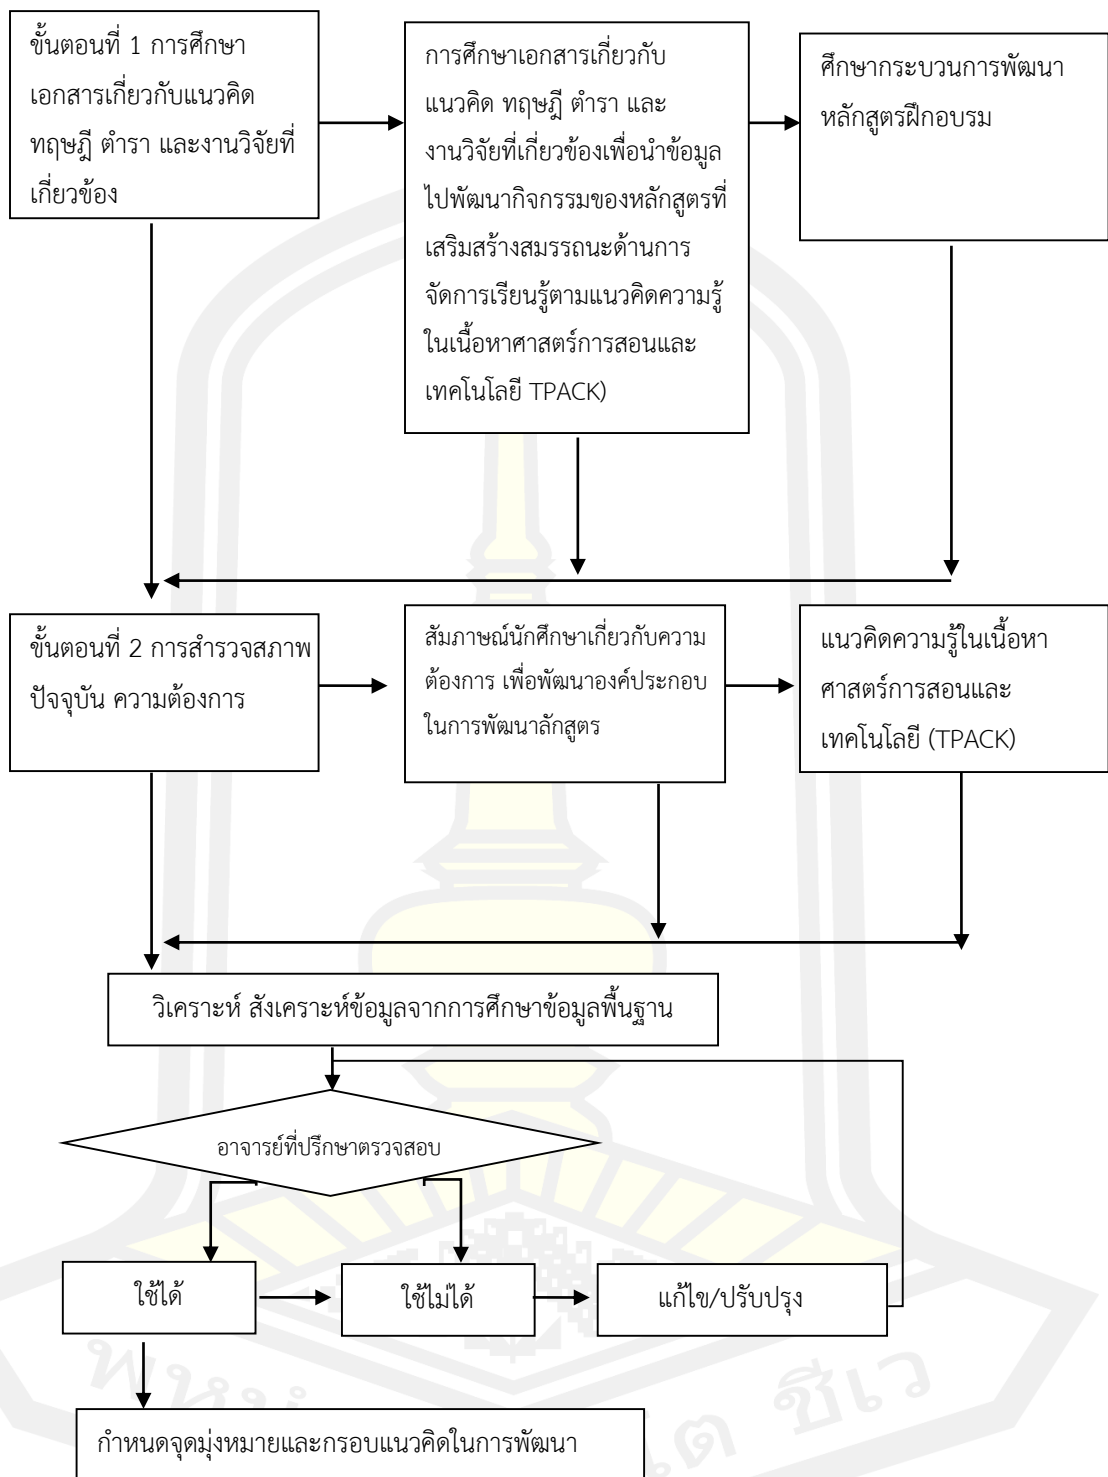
ขั้นตอนที่ 1 การศึกษาเอกสารเกี่ยวกับแนวคิด ทฤษฎี ตำรา และงานวิจัยที่เกี่ยวข้อง

การศึกษาเอกสารเกี่ยวกับแนวคิด ทฤษฎี ตำรา และงานวิจัยที่เกี่ยวข้องเพื่อนำข้อมูลไปพัฒนากิจกรรมของหลักสูตรที่เสริมสร้างสมรรถนะด้านการจัดการเรียนรู้ตามแนวคิดความรู้ในเนื้อหาศาสตร์การสอนและเทคโนโลยี TPACK)

ศึกษากระบวนการพัฒนาหลักสูตรฝึกอบรม

ขั้นตอนที่ 2 การสำรวจสภาพปัจจุบัน ความต้องการ

สัมภาษณ์นักศึกษาเกี่ยวกับความต้องการ เพื่อพัฒนาองค์ประกอบในการพัฒนาลักสูตร

แนวคิดความรู้ในเนื้อหาศาสตร์การสอนและเทคโนโลยี (TPACK)

วิเคราะห์ สังเคราะห์ข้อมูลจากการศึกษาข้อมูลพื้นฐาน

อาจารย์ที่ปรึกษาตรวจสอบ

ใช้ได้

ใช้ไม่ได้

แก้ไข/ปรับปรุง

กำหนดจุดมุ่งหมายและกรอบแนวคิดในการพัฒนา